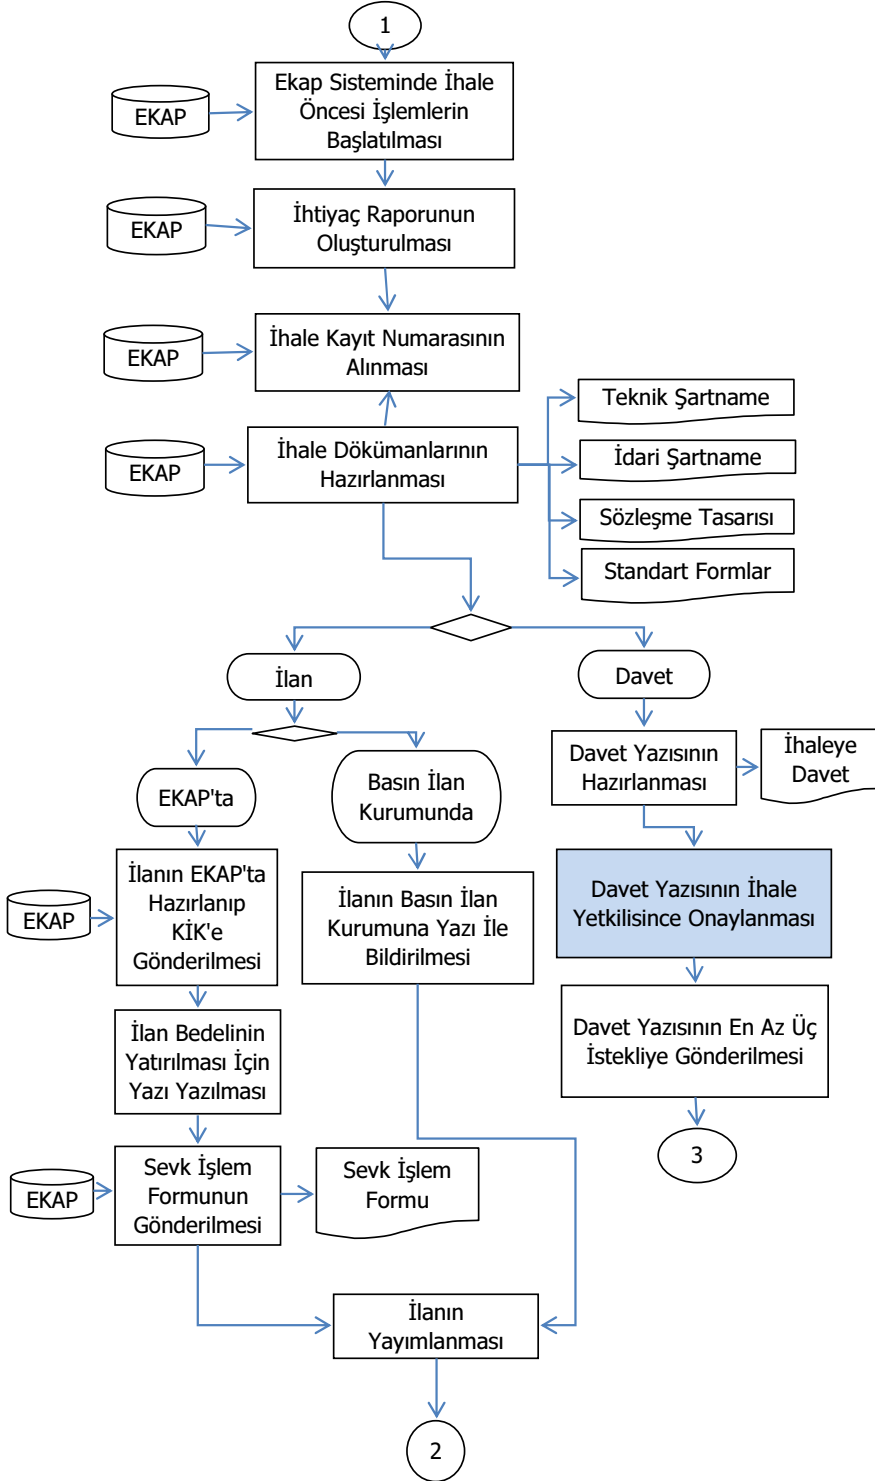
1

EKAP

Ekap Sisteminde İhale Öncesi İşlemlerin Başlatılması

EKAP

İhtiyaç Raporunun Oluşturulması

EKAP

İhale Kayıt Numarasının Alınması

EKAP

İhale Dökümanlarının Hazırlanması

Teknik Şartname

İdari Şartname

Sözleşme Tasarısı

Standart Formlar

İlan

Davet

EKAP'ta

Basın İlan Kurumunda

Davet Yazısının Hazırlanması

İhaleye Davet

EKAP

İlanın EKAP'ta Hazırlanıp KİK'e Gönderilmesi

İlanın Basın İlan Kurumuna Yazı İle Bildirilmesi

Davet Yazısının İhale Yetkilisince Onaylanması

İlan Bedelinin Yatırılması İçin Yazı Yazılması

Davet Yazısının En Az Üç İstekliye Gönderilmesi

3

EKAP

Sevk İşlem Formunun Gönderilmesi

Sevk İşlem Formu

İlanın Yayımlanması

2